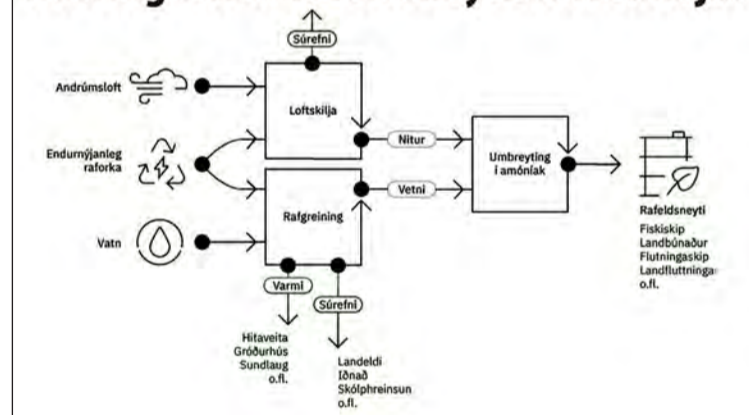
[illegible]

Súrefni

Andrúmsloft

Loftskilja

Endurnýjanleg raforka

Nitur

Umbreyting í amóníak

Vetni

Rafgreining

Vatn

Rafeldsneyti
Fiskiskip
Landbúnaður
Flutningaskip
Landflutninga
o.fl.

Varmi

Súrefni

Hitaveita
Gróðurhús
Sundlaug
o.fl.

Landeldi
Iðnað
Skólphreinsun
o.fl.